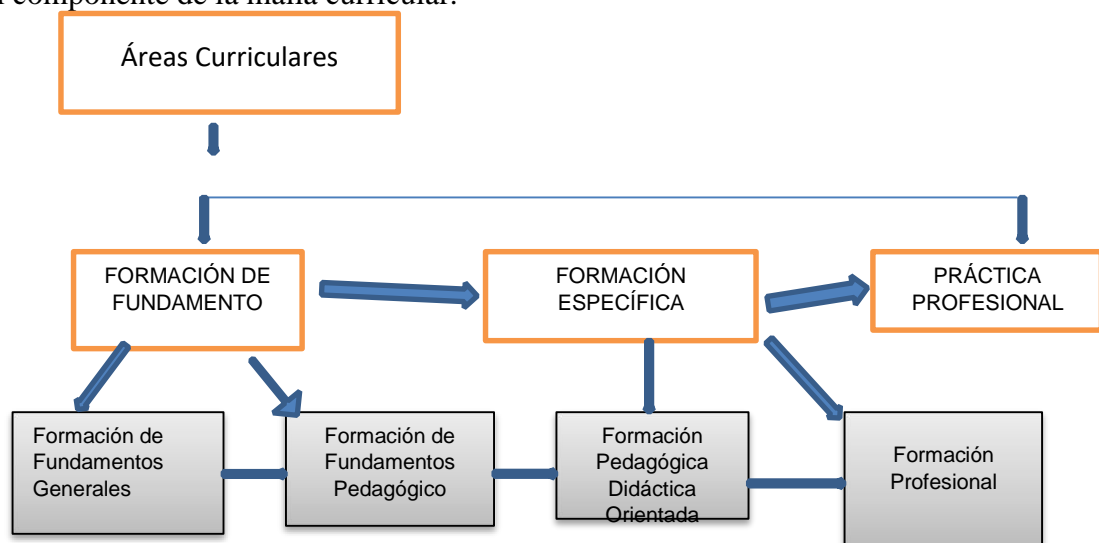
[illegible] componente de la malla curricular:

Áreas Curriculares

FORMACIÓN DE FUNDAMENTO

FORMACIÓN ESPECÍFICA

PRÁCTICA PROFESIONAL

Formación de Fundamentos Generales

Formación de Fundamentos Pedagógico

Formación Pedagógica Didáctica Orientada

Formación Profesional